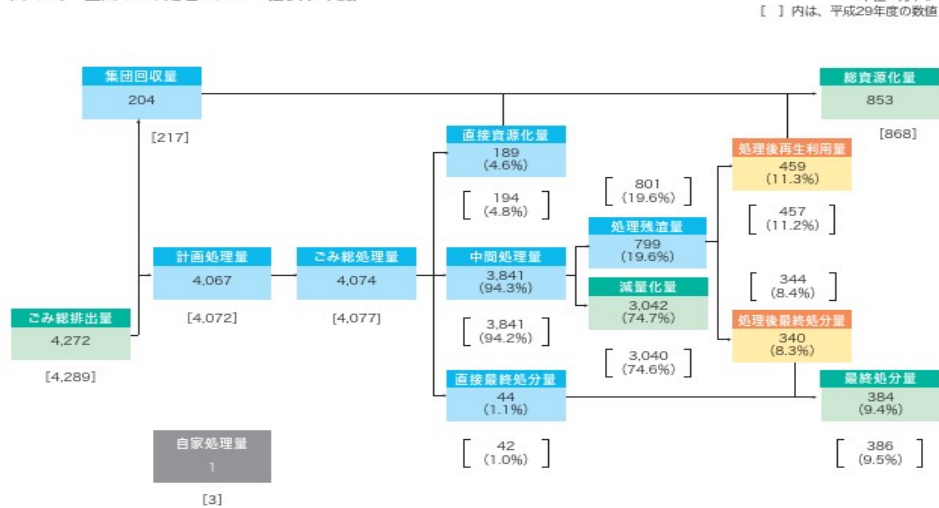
[ ] 内は、平成29年度の数値

集団回収量
204
[217]

総資源化量
853
[868]

直接資源化量
189
(4.6%)
[194 (4.8%)]

処理後再生利用量
459
(11.3%)
[457 (11.2%)]

[801 (19.6%)]

処理残渣量
799
(19.6%)

計画処理量
4,067
[4,072]

ごみ総処理量
4,074
[4,077]

中間処理量
3,841
(94.3%)
[3,841 (94.2%)]

減量化量
3,042
(74.7%)
[3,040 (74.6%)]

[344 (8.4%)]

処理後最終処分量
340
(8.3%)

ごみ総排出量
4,272
[4,289]

直接最終処分量
44
(1.1%)
[42 (1.0%)]

最終処分量
384
(9.4%)
[386 (9.5%)]

自家処理量
1
[3]